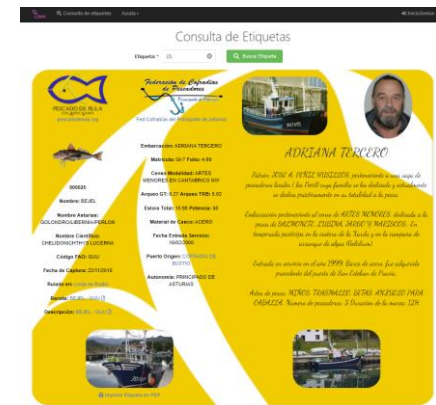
Consulta de Etiquetas Ayuda

Consulta de Etiquetas

Etiqueta * 23

Buscar Etiqueta

PESCADO DE RULA

Federación de Cofradías de Pescadores

Fed Cofradías del Principado de Asturias

Embarcación: ADRIANA TERCERO

Matrícula: GI-7 Folio: 4-99

Censo Modalidad: ARTES MENORES EN CANTABRICO NW

Arqueo GT: 0.27 Arqueo TRB: 0.62

Eslora Total: 10.00 Potencia: 68

Material de Casco: ACERO

Fecha Entrada Servicio: 16/02/2000

Puerto Origen: COFRADIA DE BUSTIO

Autonomía: PRINCIPADO DE ASTURIAS

000025

Nombre: BEJEL

Nombre Asturias: GOLONDRO/LIBERNA/PERLON

Nombre Científico: CHELIDONICHTHYS LUCERNA

Código FAO: GUU

Fecha de Captura: 22/11/2016

Subasta en: Lonja de Bustio

Receta: BEJEL - GUU

Descripción: BEJEL - GUU

ADRIANA TERCERO

Patrón JOSE A. PEREZ MUÑIZ, perteneciente a una saga de pescadores llanes. ... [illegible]

Embarcación perteneciente al censo de ARTES MENORES, dedicada a la pesca de SALMONETE, LUBINA, SARGO y MARISCOS. En temporada participa en la costera de la Xarda y en la campaña de arrastre de algas (Gelidium).

Entrada en servicio en el año 1999. Barco de acero, fue adquirido procedente del puerto de San Esteban de Pravia.

Artes de pesca: MINOS, TRASMALLOS, BETAS, ANZUELOS PARA CABALLA. Número de pescadores: 3. Duración de la marea: 12H.

Imprimir Etiqueta en PDF